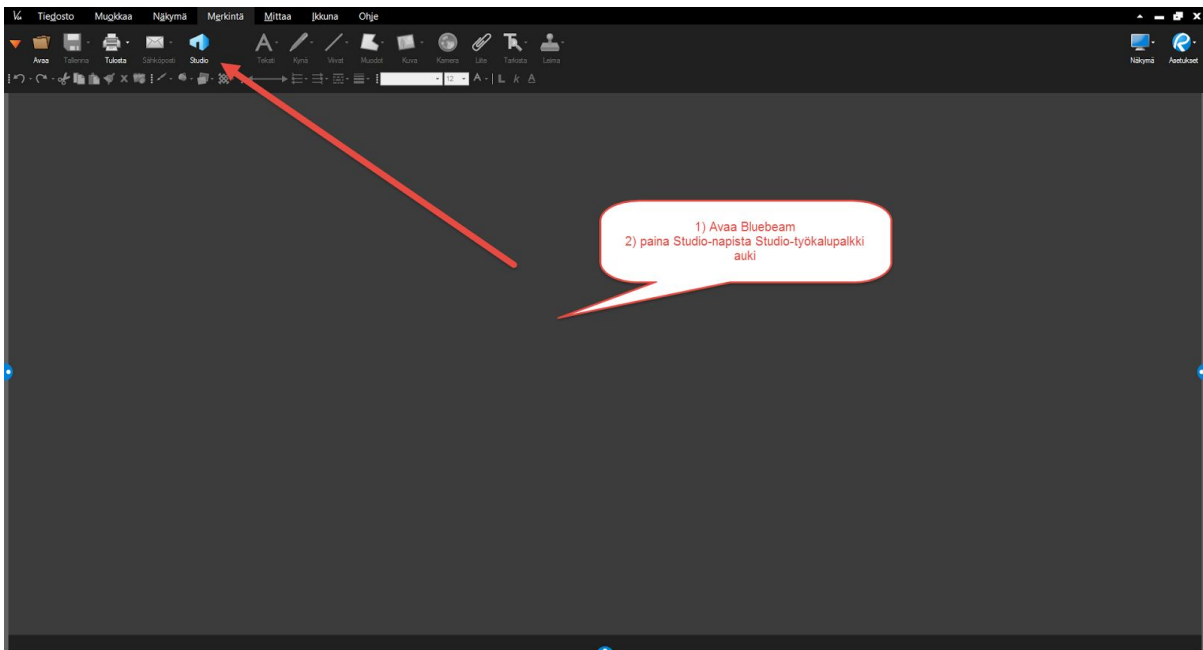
Tiedosto Muokkaa Näkymä Merkintä Mittaa Ikkuna Ohje

Avaa Tallenna Tulosta Sähköposti Studio Teksti Kynä Viivat Muodot Kuva Kamera Liite Tarkista Leima

Näkymä Asetukset

12

1) Avaa Bluebeam
2) paina Studio-napista Studio-työkalupalkki auki